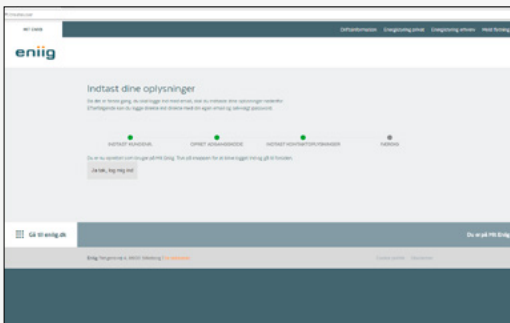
MIT ENIIG

Driftsinformation Energirådgivning privat Energirådgivning erhverv Mødt flytning

eniig

Indtast dine oplysninger

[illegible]

INDTAST KUNDENR. OPRET ADGANGSKODE INDTAST KONTAKTOPLYSNINGER GODKEND

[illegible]

Ja tak, log mig ind

Gå til eniig.dk

Du er på Mit Eniig

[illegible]